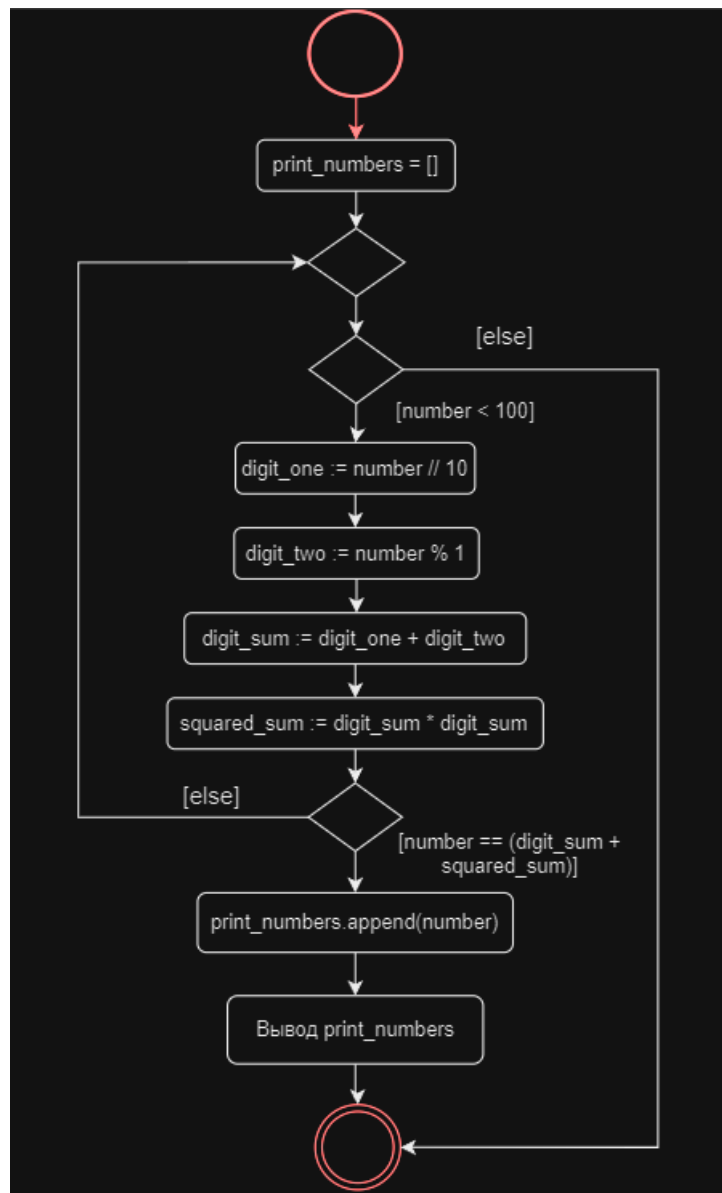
print_numbers = []

[else]

[number < 100]

digit_one := number // 10

digit_two := number % 1

digit_sum := digit_one + digit_two

squared_sum := digit_sum * digit_sum

[else]

[number == (digit_sum + squared_sum)]

print_numbers.append(number)

Вывод print_numbers